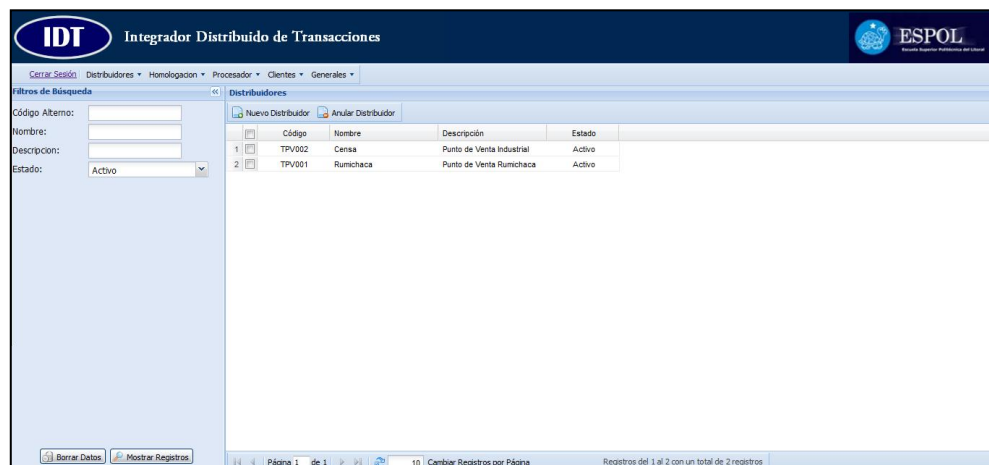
IDT Integrador Distribuido de Transacciones

ESPOL Escuela Superior Politécnica del Litoral

Cerrar Sesión Distribuidores ▾ Homologacion ▾ Procesador ▾ Clientes ▾ Generales ▾

Filtros de Búsqueda «

Código Alterno:
Nombre:
Descripcion:
Estado: Activo

Borrar Datos Mostrar Registros

Distribuidores

Nuevo Distribuidor Anular Distribuidor

| | | Código | Nombre | Descripción | Estado |
|---|---|---|---|---|---|
| 1 | | TPV002 | Censa | Punto de Venta Industrial | Activo |
| 2 | | TPV001 | Rumichaca | Punto de Venta Rumichaca | Activo |

Página 1 de 1 10 Cambiar Registros por Página Registros del 1 al 2 con un total de 2 registros